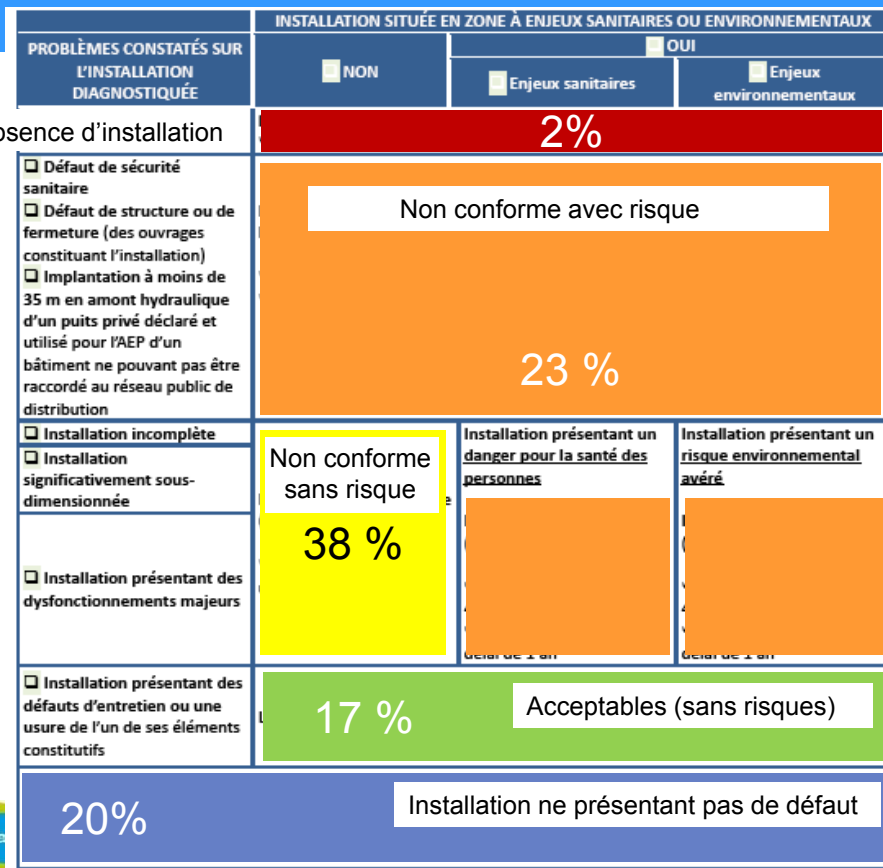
| PROBLÈMES CONSTATÉS SUR L'INSTALLATION DIAGNOSTIQUÉE | INSTALLATION SITUÉE EN ZONE À ENJEUX SANITAIRES OU ENVIRONNEMENTAUX | | |
|---|---|---|---|
| | ❑ NON | ❑ OUI | |
| | | ❑ Enjeux sanitaires | ❑ Enjeux environnementaux |
| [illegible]sence d'installation | 2% | | |
| ❑ Défaut de sécurité sanitaire ❑ Défaut de structure ou de fermeture (des ouvrages constituant l'installation) ❑ Implantation à moins de 35 m en amont hydraulique d'un puits privé déclaré et utilisé pour l'AEP d'un bâtiment ne pouvant pas être raccordé au réseau public de distribution | Non conforme avec risque 23 % | | |
| ❑ Installation incomplète ❑ Installation significativement sous-dimensionnée ❑ Installation présentant des dysfonctionnements majeurs | Non conforme sans risque 38 % | Installation présentant un danger pour la santé des personnes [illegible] délai de 1 an | Installation présentant un risque environnemental avéré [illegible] délai de 1 an |
| ❑ Installation présentant des défauts d'entretien ou une usure de l'un de ses éléments constitutifs | 17 % Acceptables (sans risques) | | |
| 20% Installation ne présentant pas de défaut | | | |